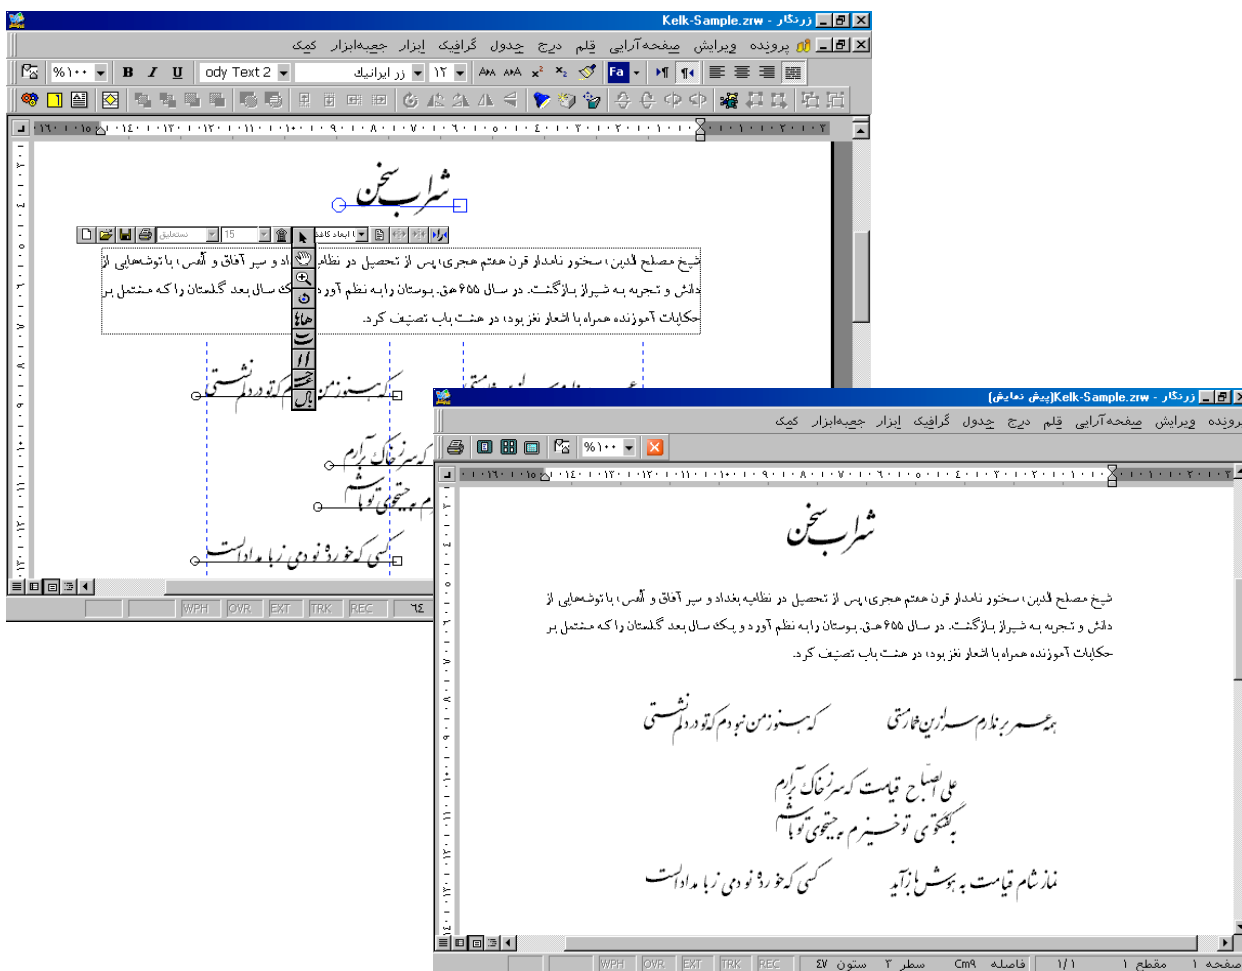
Kelk-Sample.zrw - زرنگار

پرونده ویرایش صفحه‌آرایی قلم درج جدول گرافیک ابزار جعبه‌ابزار کمک

%۱۰۰ B I U ody Text 2 زر ایرانیک ۱۲ Fa

شراب سخن

شیخ مصلح الدین، سخنور نامدار قرن هفتم هجری، پس از تحصیل در نظامیه بغداد و سیر آفاق و انفس، با توشه‌هایی از دانش و تجربه به شیراز بازگشت. در سال ۶۵۵ هـ.ق. بوستان را به نظم آورد و یک سال بعد گلستان را که مشتمل بر حکایات آموزنده همراه با اشعار نغز بود، در هشت باب تصنیف کرد.

WPH OVR EXT TRK REC

Kelk-Sample.zrw - زرنگار (پیش نمایش)

پرونده ویرایش صفحه‌آرایی قلم درج جدول گرافیک ابزار جعبه‌ابزار کمک

%۱۰۰

شراب سخن

شیخ مصلح الدین، سخنور نامدار قرن هفتم هجری، پس از تحصیل در نظامیه بغداد و سیر آفاق و انفس، با توشه‌هایی از دانش و تجربه به شیراز بازگشت. در سال ۶۵۵ هـ.ق. بوستان را به نظم آورد و یک سال بعد گلستان را که مشتمل بر حکایات آموزنده همراه با اشعار نغز بود، در هشت باب تصنیف کرد.

همه عمر بر ندارم سر از این خمار مستی
که هنوز من نبودم که تو در دلم نشستی

علی الصباح قیامت که سر ز خاک برآرم
به گفتگوی تو خیزم به جستجوی تو باشم

نماز شام قیامت به هوش باز آید
کسی که خورده بود می ز بامداد الست

WPH OVR EXT TRK REC ستون ۴۷ سطر ۳ فاصله Cm۹ ۱/۱ مقطع ۱ صفحه ۱